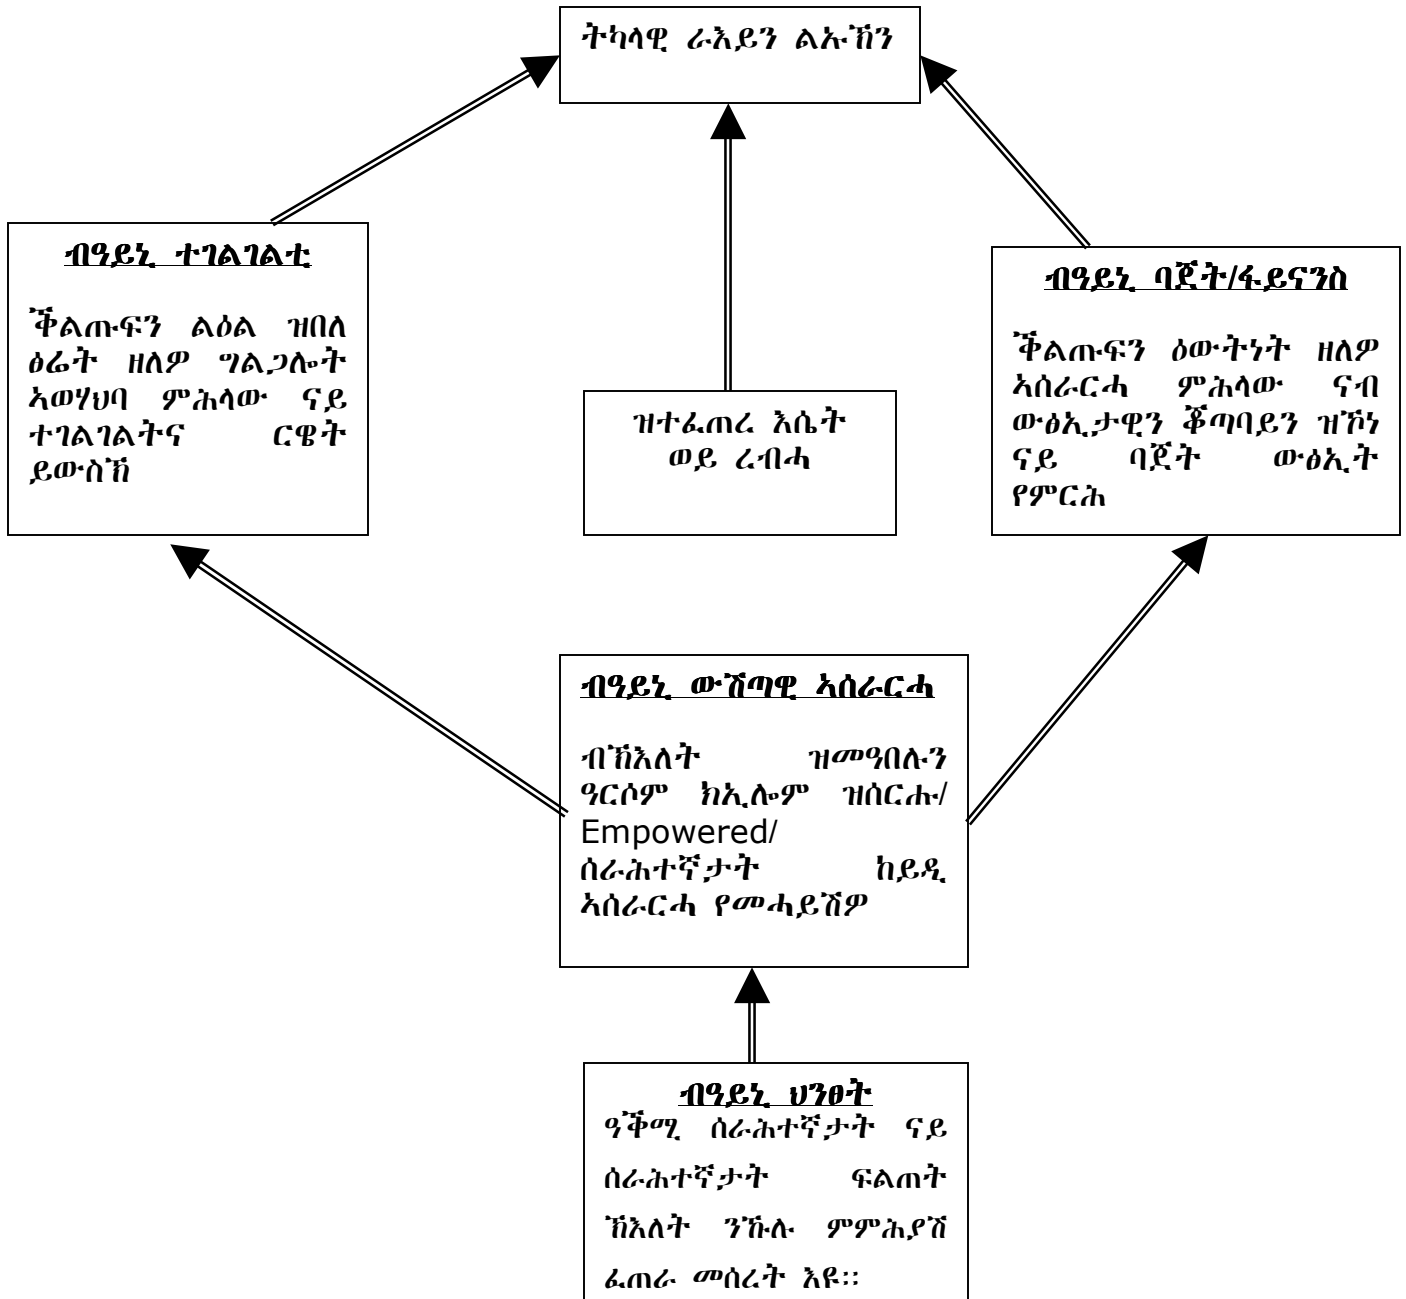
ትካላዊ ራእይን ልኡኽን

ብዓይኒ ተገልገልቲ

ቅልጡፍን ልዕል ዝበለ ዕሬት ዘለዎ ግልጋሎት ኣወሃህባ ምሕላው ናይ ተገልገልትና ርዌት ይውስኽ

ዝተፈጠረ እሴት ወይ ረብሓ

ብዓይኒ ባጀት/ፋይናንስ

ቅልጡፍን ዕውትነት ዘለዎ ኣሰራርሓ ምሕላው ናብ ውፅኢታዊን ቆጣባይን ዝኾነ ናይ ባጀት ውፅኢት የምርሕ

ብዓይኒ ውሽጣዊ ኣሰራርሓ

ብኽእለት ዝመዓበሉን ዓርሶም ክኢሎም ዝሰርሑ/ Empowered/ ሰራሕተኛታት ከይዲ ኣሰራርሓ የመሓይሽዎ

ብዓይኒ ህንፀት

ዓቕሚ ሰራሕተኛታት ናይ ሰራሕተኛታት ፍልጠት ኽእለት ንኹሉ ምምሕያሽ ፈጠራ መሰረት እዩ።